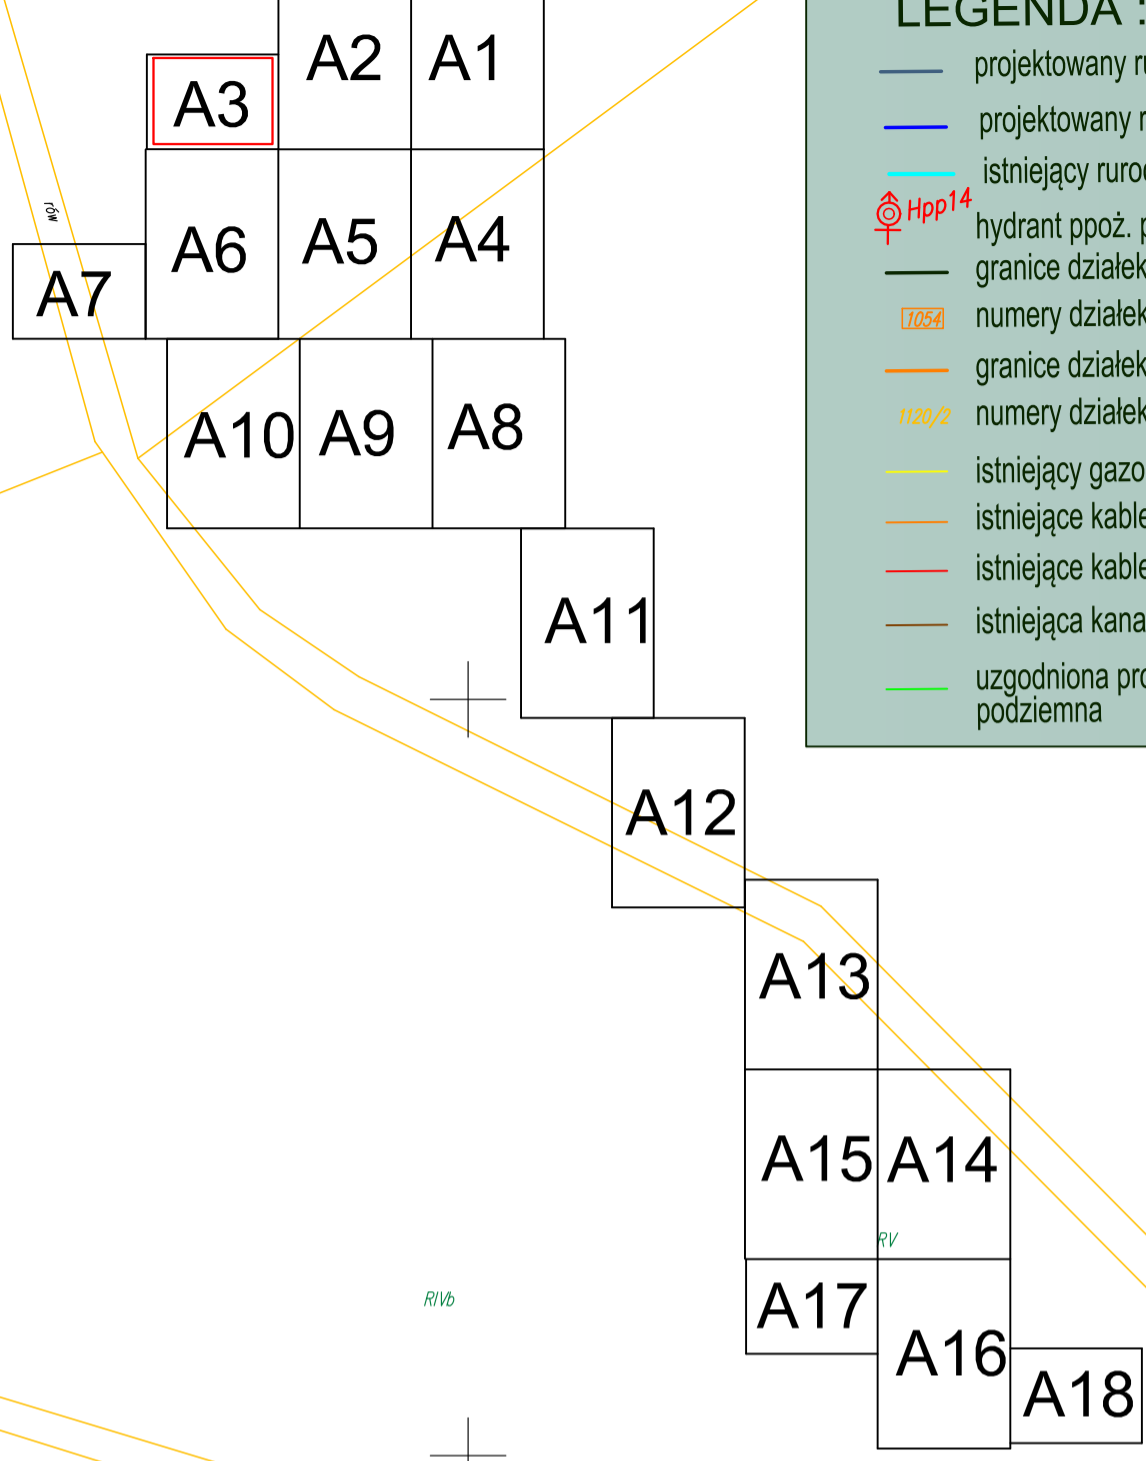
A2 A1
A3
A6 A5 A4
rów
A7
A10 A9 A8
A11
A12
A13
A15 A14
RV
A17
A16
A18
RIVb

LEGENDA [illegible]
projektowany r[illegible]
projektowany r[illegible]
istniejący ruro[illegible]
Hpp14 hydrant ppoż. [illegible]
granice działek
1054 numery działek
granice działek
1120/2 numery działek
istniejący gazo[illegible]
istniejące kable
istniejące kable
istniejąca kana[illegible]
uzgodniona pr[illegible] podziemna